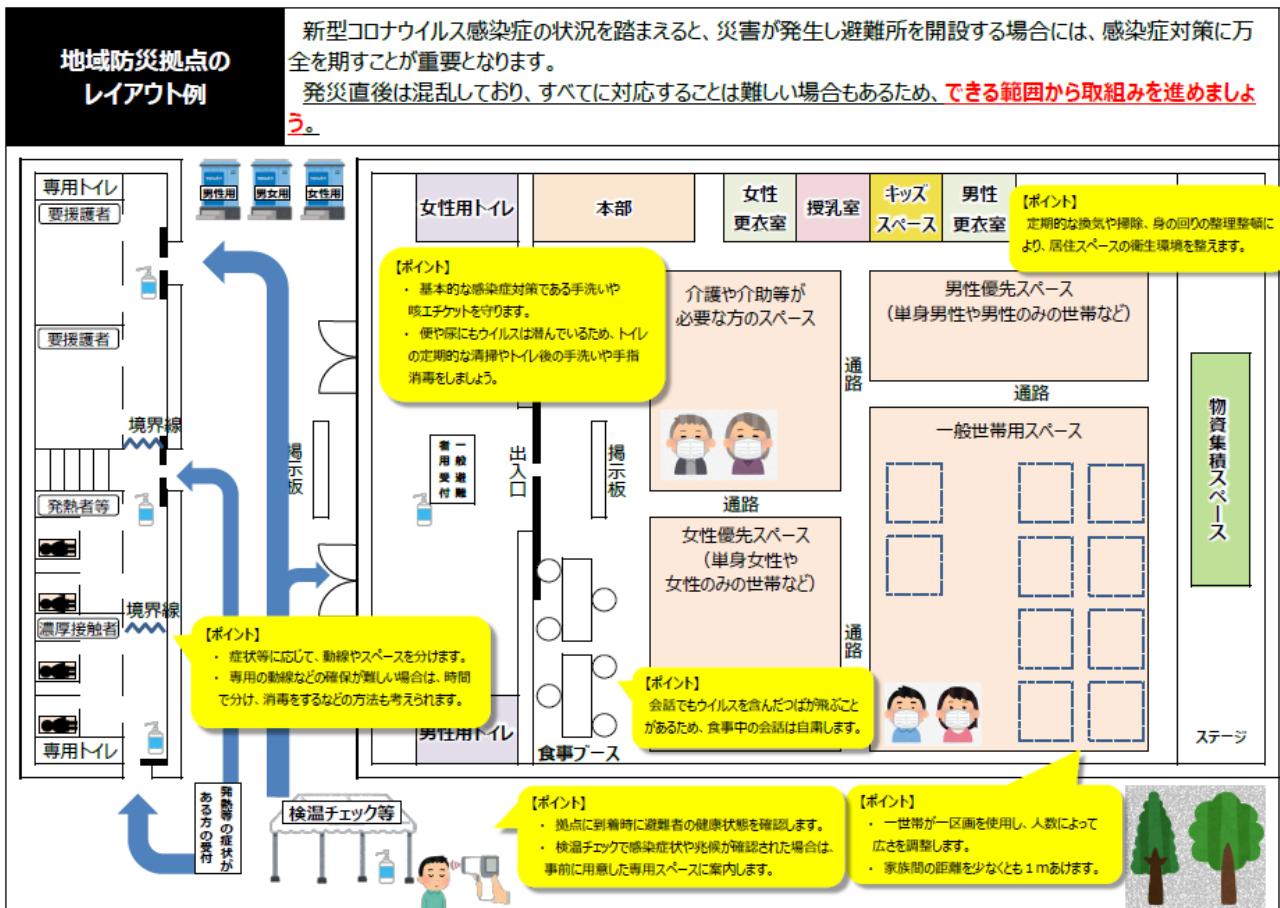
地域防災拠点のレイアウト例

新型コロナウイルス感染症の状況を踏まえると、災害が発生し避難所を開設する場合には、感染症対策に万全を期すことが重要となります。
発災直後は混乱しており、すべてに対応することは難しい場合もあるため、できる範囲から取組みを進めましょう。

専用トイレ
要援護者
要援護者
境界線
発熱者等
境界線
濃厚接触者
専用トイレ

男性用 男女用 女性用

掲示板

女性用トイレ
本部
女性更衣室
授乳室
キッズスペース
男性更衣室

【ポイント】
定期的な換気や掃除、身の回りの整理整頓により、居住スペースの衛生環境を整えます。

【ポイント】
・ 基本的な感染症対策である手洗いや咳エチケットを守ります。
・ 便や尿にもウイルスは潜んでいるため、トイレの定期的な清掃やトイレ後の手洗いや手指消毒をしましょう。

介護や介助等が必要な方のスペース
男性優先スペース
（単身男性や男性のみの世帯など）
通路
通路
一般世帯用スペース
物資集積スペース

一般避難者用受付
出入口
掲示板
通路
女性優先スペース
（単身女性や女性のみの世帯など）
通路

【ポイント】
・ 症状等に応じて、動線やスペースを分けます。
・ 専用の動線などの確保が難しい場合は、時間で分け、消毒をするなどの方法も考えられます。

【ポイント】
会話でもウイルスを含んだつばが飛ぶことがあるため、食事中の会話は自粛します。

男性用トイレ
食事ブース
ステージ

発熱等の症状がある方の受付
検温チェック等

【ポイント】
・ 拠点に到着時に避難者の健康状態を確認します。
・ 検温チェックで感染症状や兆候が確認された場合は、事前に用意した専用スペースに案内します。

【ポイント】
・ 一世帯が一区画を使用し、人数によって広さを調整します。
・ 家族間の距離を少なくとも１mあけます。